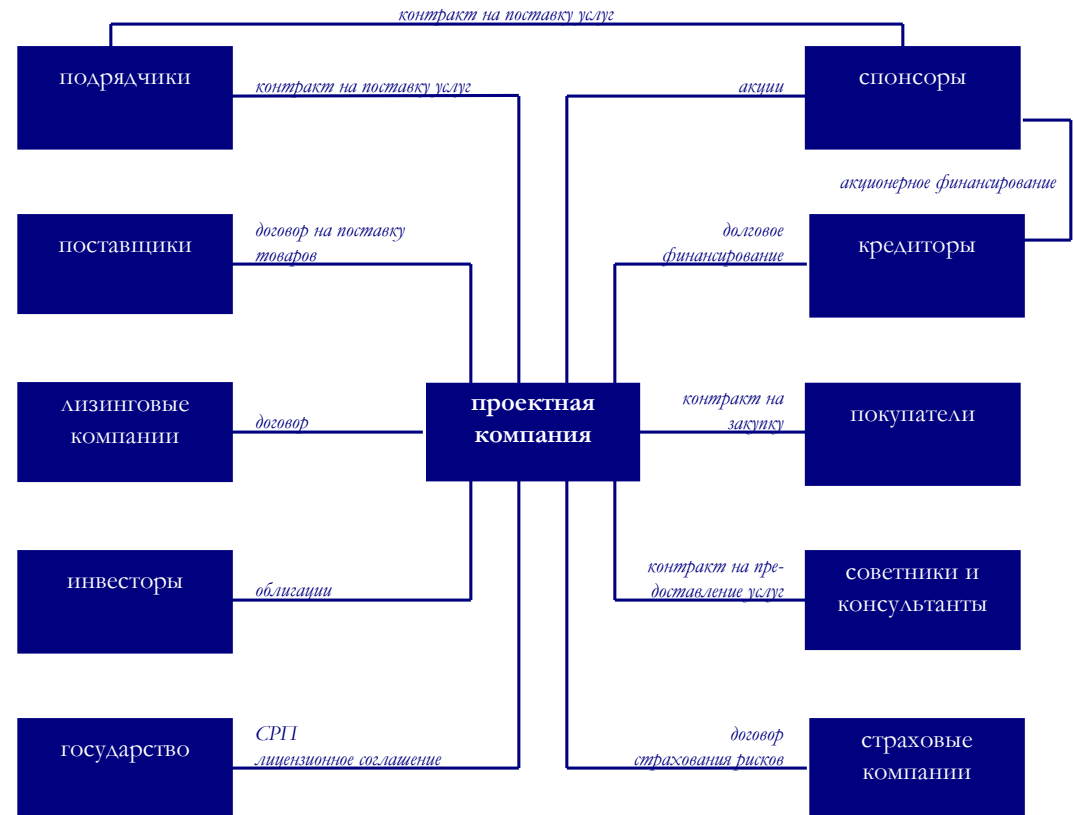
контракт на поставку услуг

подрядчики

контракт на поставку услуг

акции

спонсоры

акционерное финансирование

поставщики

договор на поставку товаров

долговое финансирование

кредиторы

лизинговые компании

договор

проектная компания

контракт на закупку

покупатели

инвесторы

облигации

контракт на предоставление услуг

советники и консультанты

государство

СРП
лицензионное соглашение

договор страхования рисков

страховые компании